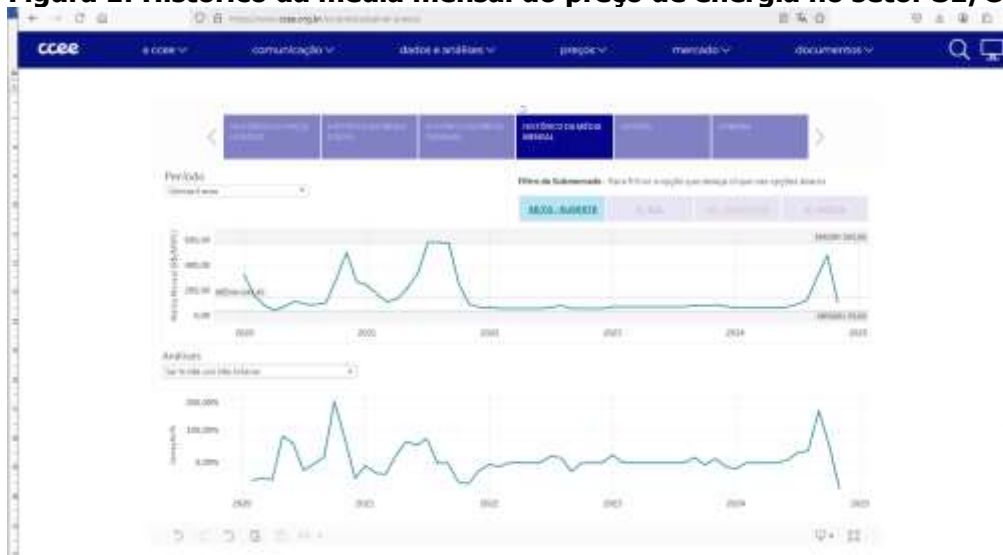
Figura 2: Histórico da média mensal do preço de energia no setor SE/C

ccee
a ccee
comunicação
dados e análises
preços
mercado
documentos

HISTÓRICO DA MÉDIA MENSAL

Período
Últimos 5 anos

Filtro de Submercado

SE/CO - SUDESTE

500,00
400,00
300,00
200,00
0,00

2020
2021
2022
2023
2024
2025

Análises

200,00%
100,00%
0,00%

2020
2021
2022
2023
2024
2025